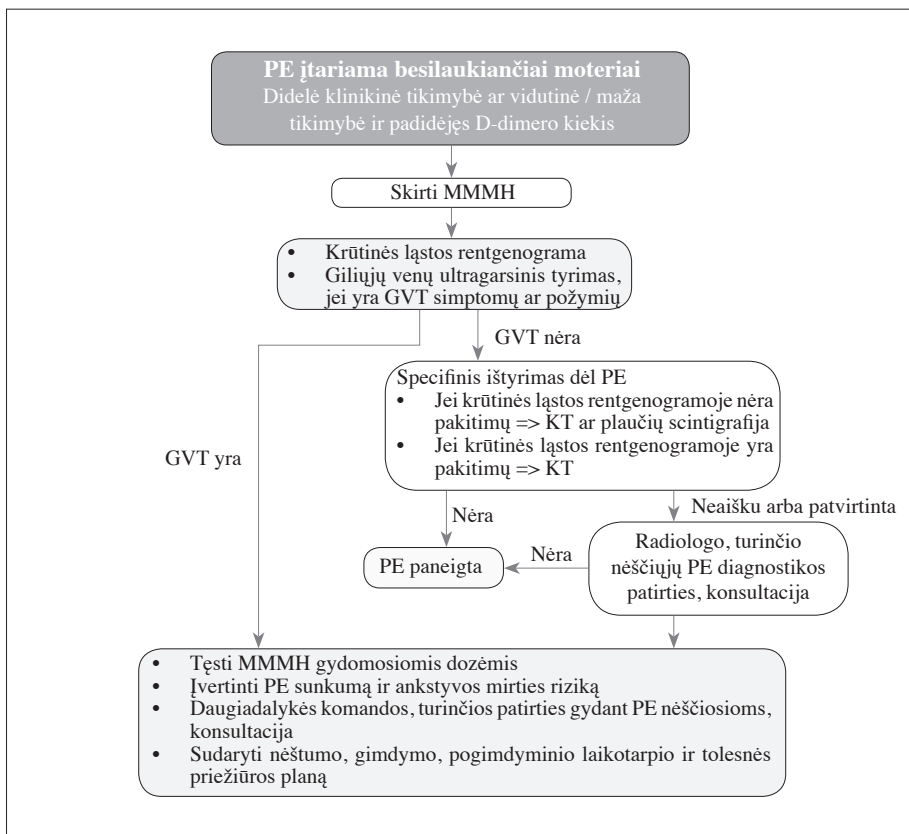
PE įtariama besilaukiančiai moteriai
Didelė klinikinė tikimybė ar vidutinė / maža tikimybė ir padidėjęs D-dimero kiekis

Skirti MMMH

• Krūtinės ląstos rentgenograma
• Giliųjų venų ultragarsinis tyrimas, jei yra GVT simptomų ar požymių

GVT nėra

Specifinis ištyrimas dėl PE
• Jei krūtinės ląstos rentgenogramoje nėra pakitimų => KT ar plaučių scintigrafija
• Jei krūtinės ląstos rentgenogramoje yra pakitimų => KT

GVT yra

Nėra

Neaišku arba patvirtinta

Nėra

PE paneigta

Radiologo, turinčio nėščiųjų PE diagnostikos patirties, konsultacija

• Tęsti MMMH gydomosiomis dozėmis
• Įvertinti PE sunkumą ir ankstyvos mirties riziką
• Daugiadalykės komandos, turinčios patirties gydant PE nėščiosioms, konsultacija
• Sudaryti nėštumo, gimdymo, pogimdyminio laikotarpio ir tolesnės priežiūros planą